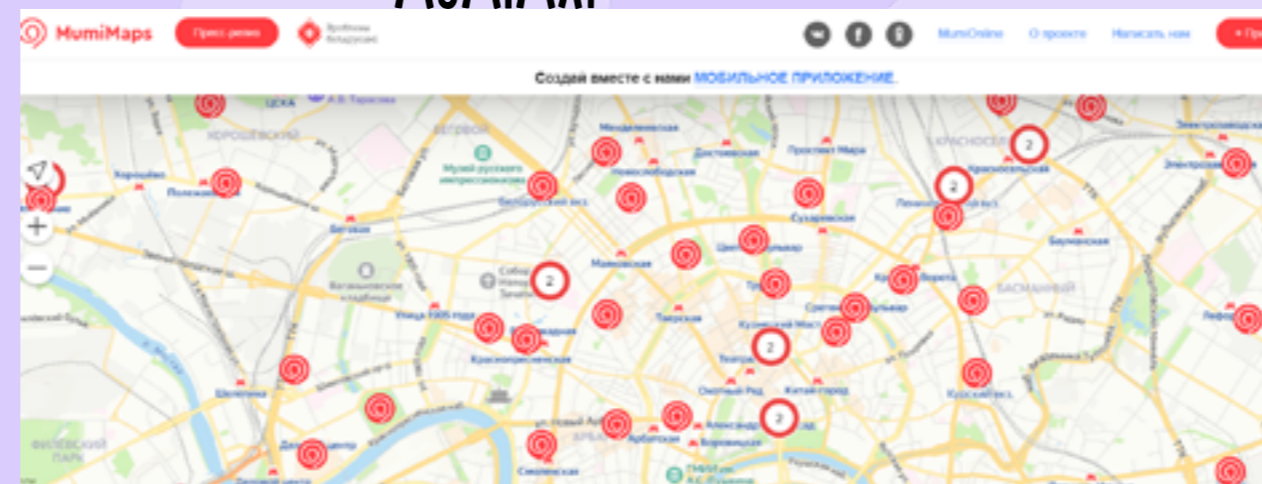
MumiMaps

Пресс-релиз

MumiOnline О проекте Написать нам

Создай вместе с нами МОБИЛЬНОЕ ПРИЛОЖЕНИЕ.

ЦСКА
ХОРОШЁВСКИЙ
Менделеевская
Достоевская
Проспект Мира
КРАСНОСЕЛЬСКИЙ
2
Электрозаводская
Полежаевская
Музей русского импрессионизма
Новослободская
Красносельская
2
Белорусский вкз.
Сухаревская
Беговая
Бауманская
Маяковская
2
Ваганьковское кладбище
Улица 1905 года
Тверская
Сретенский бульвар
БАСМАННЫЙ
Краснопресненская
Кузнецкий Мост
2
Театральная
Шелепиха
Охотный Ряд
Китай-город
Курская вкз.
2
Арбатская
Боровицкая
ФИЛЁВСКИЙ ПАРК
Деловой центр
Смоленская
2
2